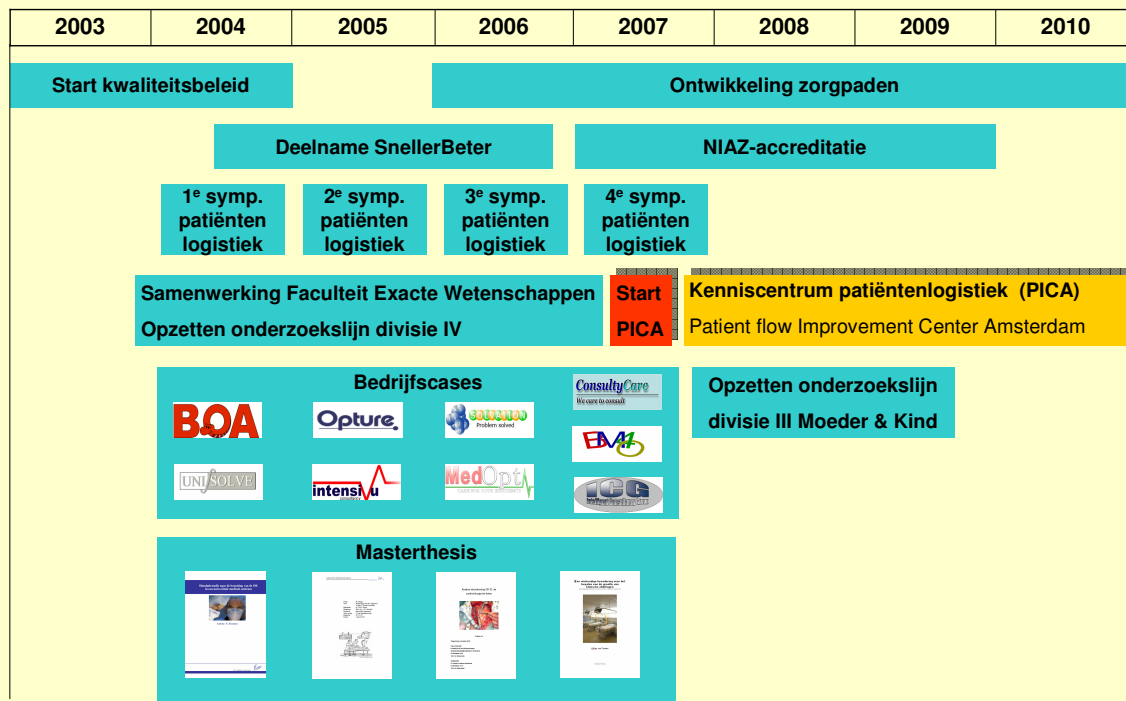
| 2003 | 2004 | 2005 | 2006 | 2007 | 2008 | 2009 | 2010 |
|---|---|---|---|---|---|---|---|

Start kwaliteitsbeleid

Ontwikkeling zorgpaden

Deelname SnellerBeter

NIAZ-accreditatie

1$^e$ symp. patiënten logistiek

2$^e$ symp. patiënten logistiek

3$^e$ symp. patiënten logistiek

4$^e$ symp. patiënten logistiek

Samenwerking Faculteit Exacte Wetenschappen

Opzetten onderzoekslijn divisie IV

Start PICA

Kenniscentrum patiëntenlogistiek (PICA)

Patient flow Improvement Center Amsterdam

Bedrijfscases

BOA

Opture

Problem solved

ConsultyCare
We care to consult

UNISOLVE

intensivu

MedOpt

Opzetten onderzoekslijn divisie III Moeder & Kind

Masterthesis